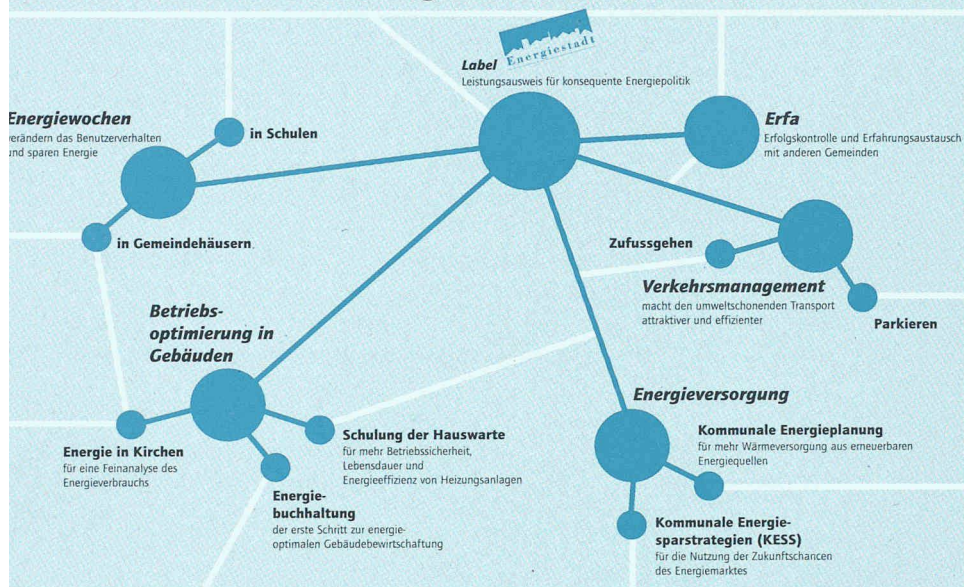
Label Energiestadt
Leistungsausweis für konsequente Energiepolitik

Energiewochen
verändern das Benutzerverhalten und sparen Energie

in Schulen

in Gemeindehäusern

Erfa
Erfolgskontrolle und Erfahrungsaustausch mit anderen Gemeinden

Zufussgehen

Verkehrsmanagement
macht den umweltschonenden Transport attraktiver und effizienter

Parkieren

Betriebsoptimierung in Gebäuden

Energie in Kirchen
für eine Feinanalyse des Energieverbrauchs

Schulung der Hauswarte
für mehr Betriebssicherheit, Lebensdauer und Energieeffizienz von Heizungsanlagen

Energiebuchhaltung
der erste Schritt zur energieoptimalen Gebäudebewirtschaftung

Energieversorgung

Kommunale Energieplanung
für mehr Wärmeversorgung aus erneuerbaren Energiequellen

Kommunale Energiesparstrategien (KESS)
für die Nutzung der Zukunftschancen des Energiemarktes